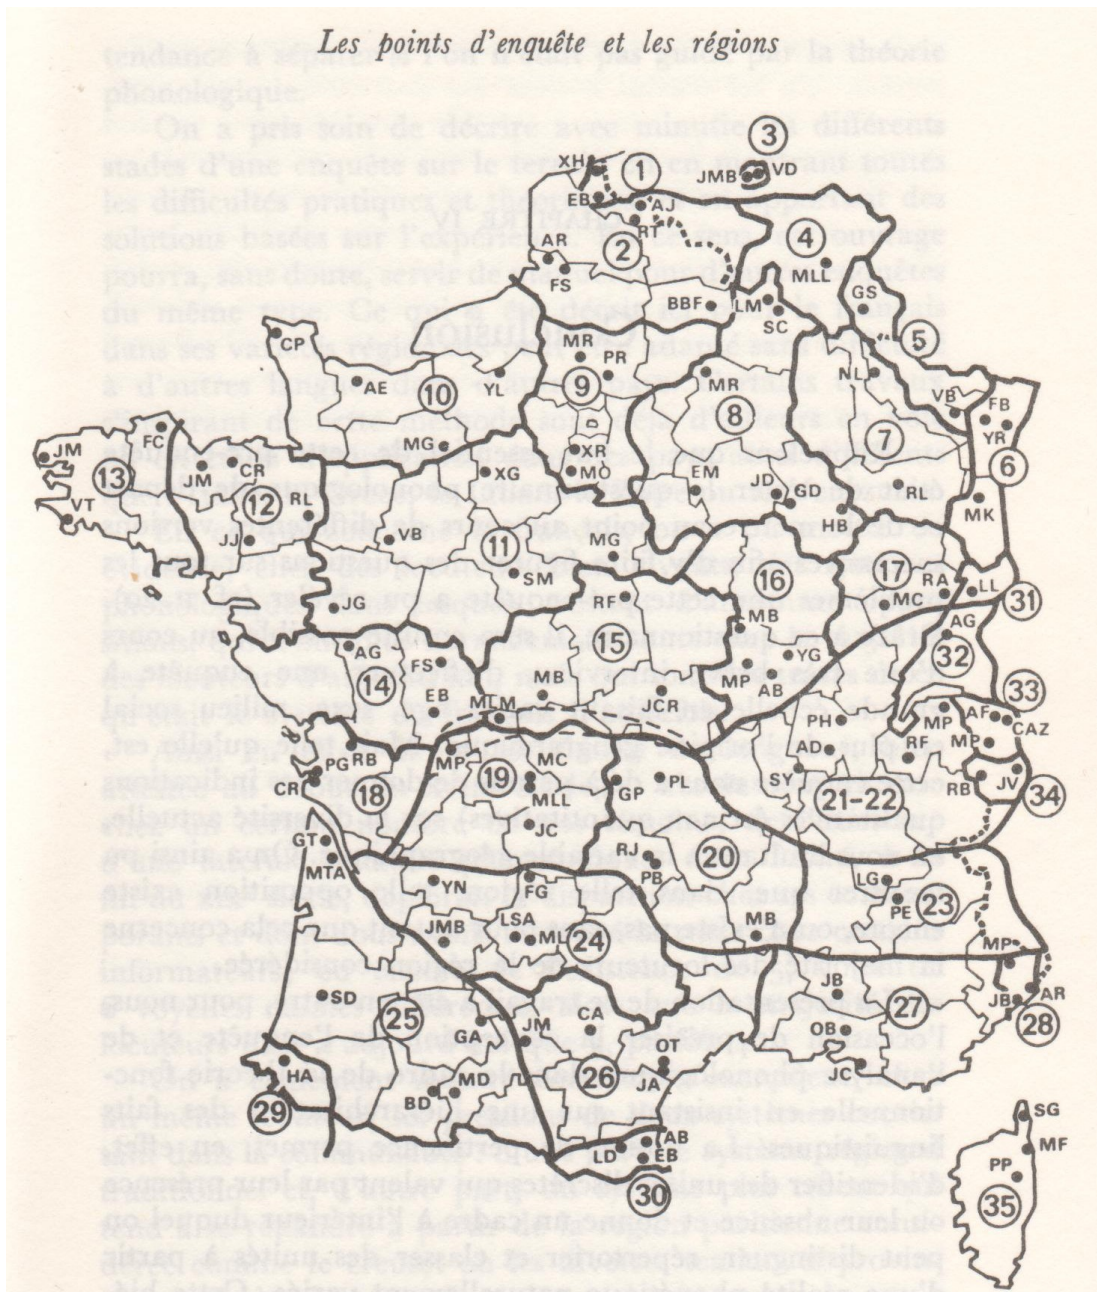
Les points d'enquête et les régions

XH
1
3
JMB
VD
EB
AJ
RT
AR
2
4
FS
MLL
BBF
LM
GS
SC
CP
MR
PR
5
AE
YL
10
9
MR
8
NL
VB
FB
YR
7
MG
6
JM
FC
XR
MO
13
JM
CR
XG
EM
12
RL
JD
GD
RL
VT
HB
MK
JJ
VB
11
MG
SM
16
17
RA
LL
31
JG
MC
MB
AG
15
AG
YG
32
FS
MP
14
EB
MB
AB
33
MLM
JCR
AF
PH
MP
CAZ
RB
MP
AD
RF
MP
PG
MC
19
PL
JV
34
CR
18
GP
SY
RB
MLL
21-22
JC
GT
RJ
20
MTA
PB
YN
FG
LG
PE
23
LSA
JMB
ML
24
MB
MP
JB
SD
CA
27
JB
AR
28
25
JM
GA
OB
OT
JC
HA
MD
26
JA
BD
29
SG
MF
AB
PP
LD
EB
35
30